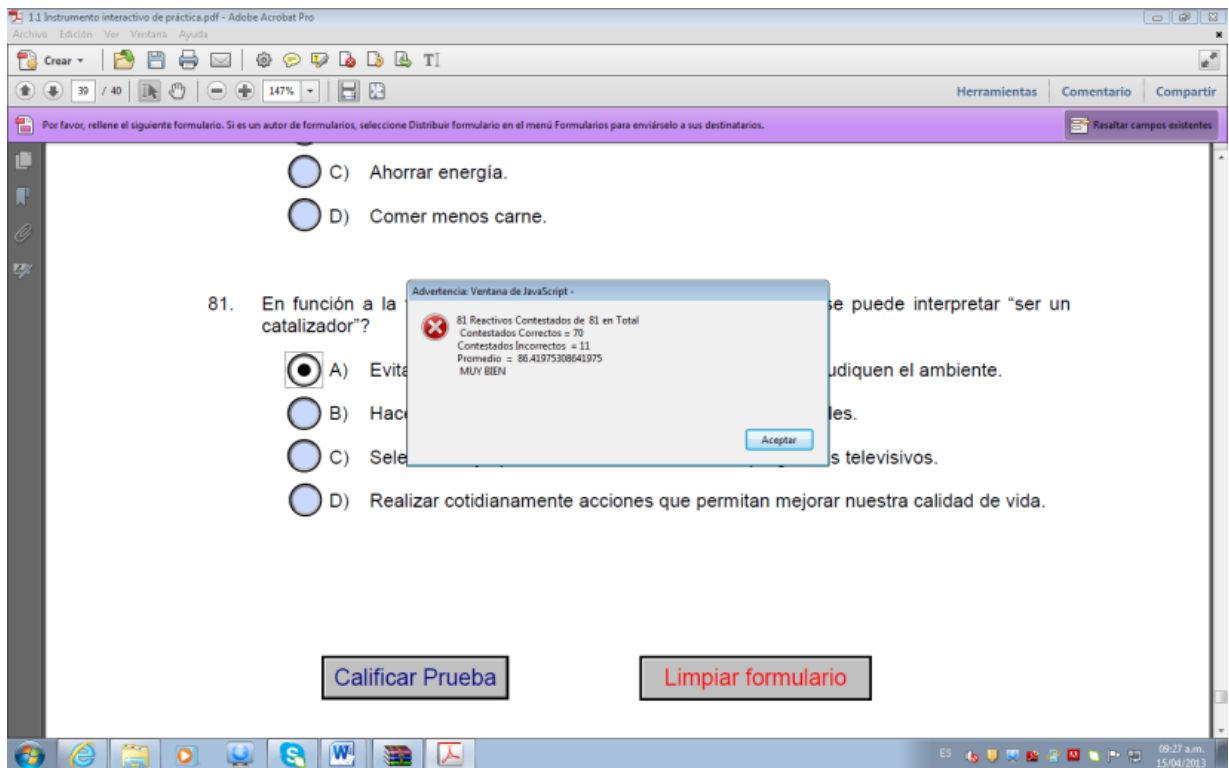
1.1 Instrumento interactivo de práctica.pdf - Adobe Acrobat Pro
Archivo Edición Ver Ventana Ayuda

Crear

39 / 40 147%

Herramientas Comentario Compartir

Por favor, rellene el siguiente formulario. Si es un autor de formularios, seleccione Distribuir formulario en el menú Formularios para enviárselo a sus destinatarios.

Resaltar campos existentes

C) Ahorrar energía.

D) Comer menos carne.

81. En función a la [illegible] se puede interpretar “ser un catalizador”?

A) Evita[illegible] udiquen el ambiente.

B) Hac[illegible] des.

C) Sele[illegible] s televisivos.

D) Realizar cotidianamente acciones que permitan mejorar nuestra calidad de vida.

Advertencia: Ventana de JavaScript -

81 Reactivos Contestados de 81 en Total
Contestados Correctos = 70
Contestados Incorrectos = 11
Promedio = 86.41975308641975
MUY BIEN

Aceptar

Calificar Prueba

Limpiar formulario

ES 09:27 a.m. 15/04/2013